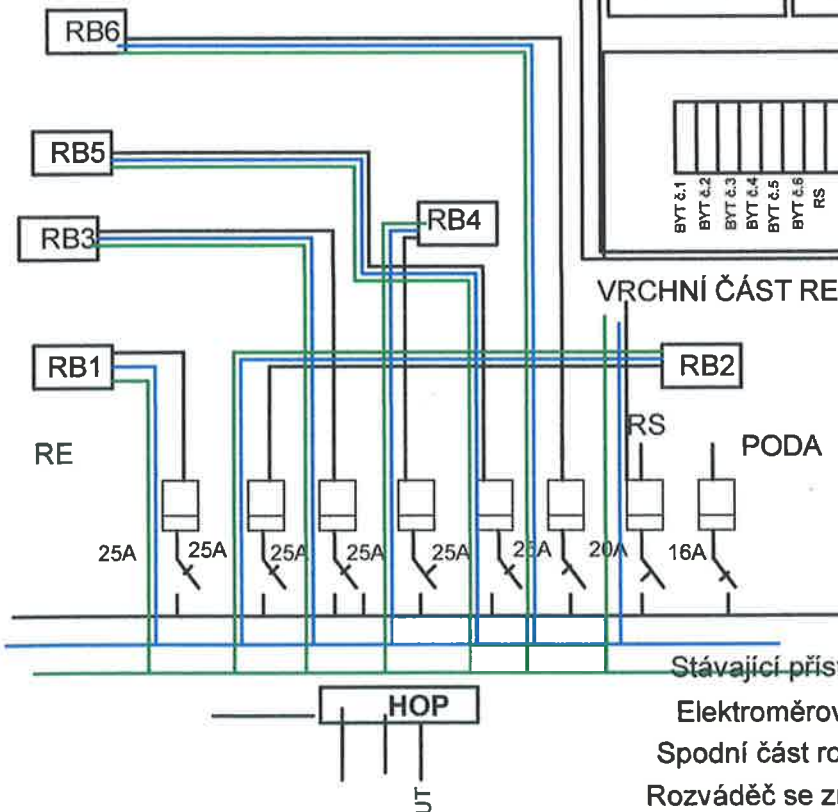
RB6

RB5

RB3

RB4

BYT č.1
BYT č.2
BYT č.3
BYT č.4
BYT č.5
BYT č.6
RS

VRCHNÍ ČÁST RE

RB1

RB2

RE

RS

PODA

25A 25A 25A 25A 25A 25A 20A 16A

Stávající přís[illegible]

HOP

Elektroměro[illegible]

Spodní část ro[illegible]

Rozváděč se z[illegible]

UT